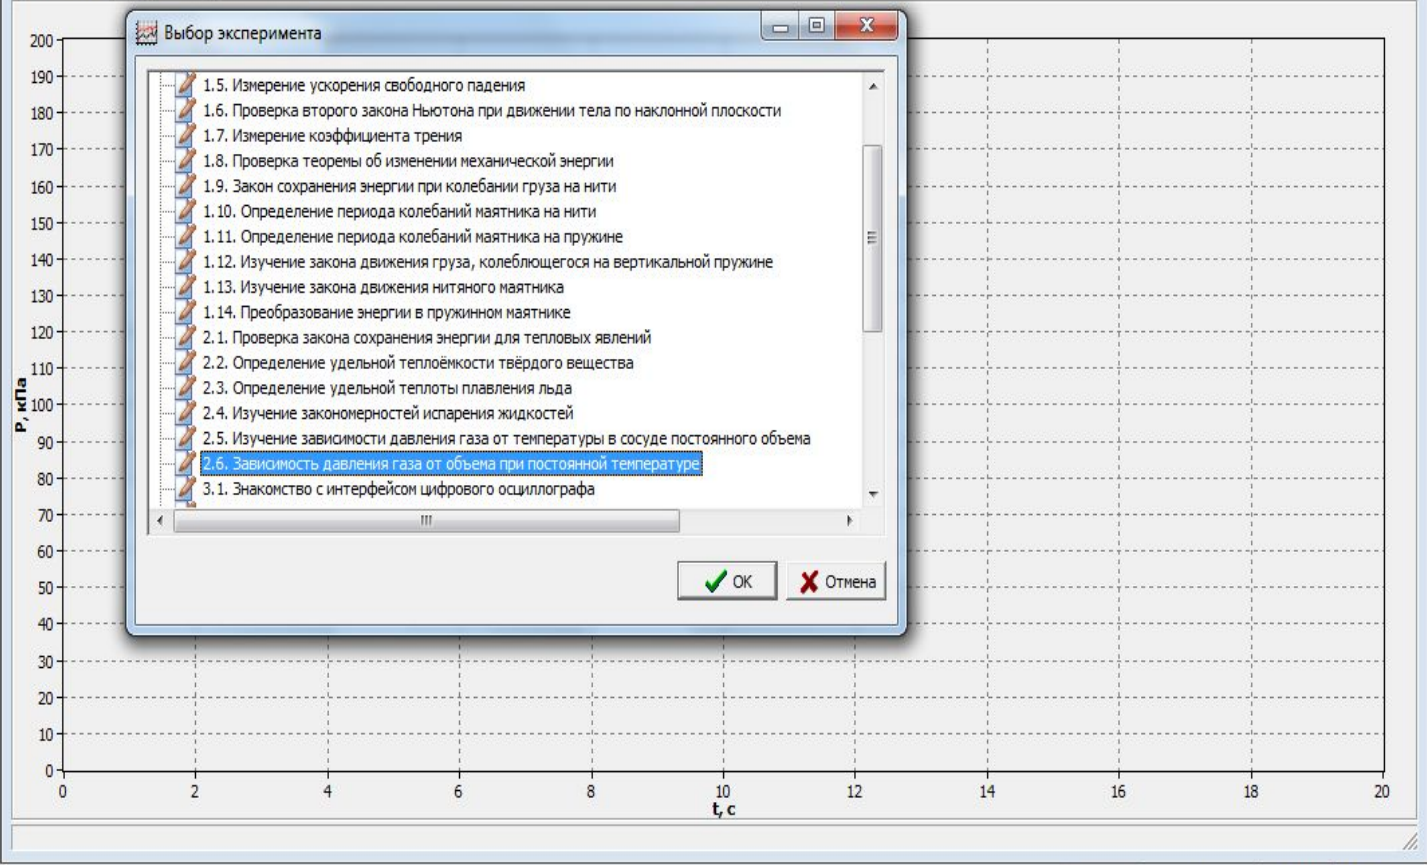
Выбор эксперимента

1.5. Измерение ускорения свободного падения
1.6. Проверка второго закона Ньютона при движении тела по наклонной плоскости
1.7. Измерение коэффициента трения
1.8. Проверка теоремы об изменении механической энергии
1.9. Закон сохранения энергии при колебании груза на нити
1.10. Определение периода колебаний маятника на нити
1.11. Определение периода колебаний маятника на пружине
1.12. Изучение закона движения груза, колеблющегося на вертикальной пружине
1.13. Изучение закона движения нитяного маятника
1.14. Преобразование энергии в пружинном маятнике
2.1. Проверка закона сохранения энергии для тепловых явлений
2.2. Определение удельной теплоёмкости твёрдого вещества
2.3. Определение удельной теплоты плавления льда
2.4. Изучение закономерностей испарения жидкостей
2.5. Изучение зависимости давления газа от температуры в сосуде постоянного объема
2.6. Зависимость давления газа от объема при постоянной температуре
3.1. Знакомство с интерфейсом цифрового осциллографа

OK
Отмена

P, кПа
200
190
180
170
160
150
140
130
120
110
100
90
80
70
60
50
40
30
20
10
0

0 2 4 6 8 10 12 14 16 18 20
t, c